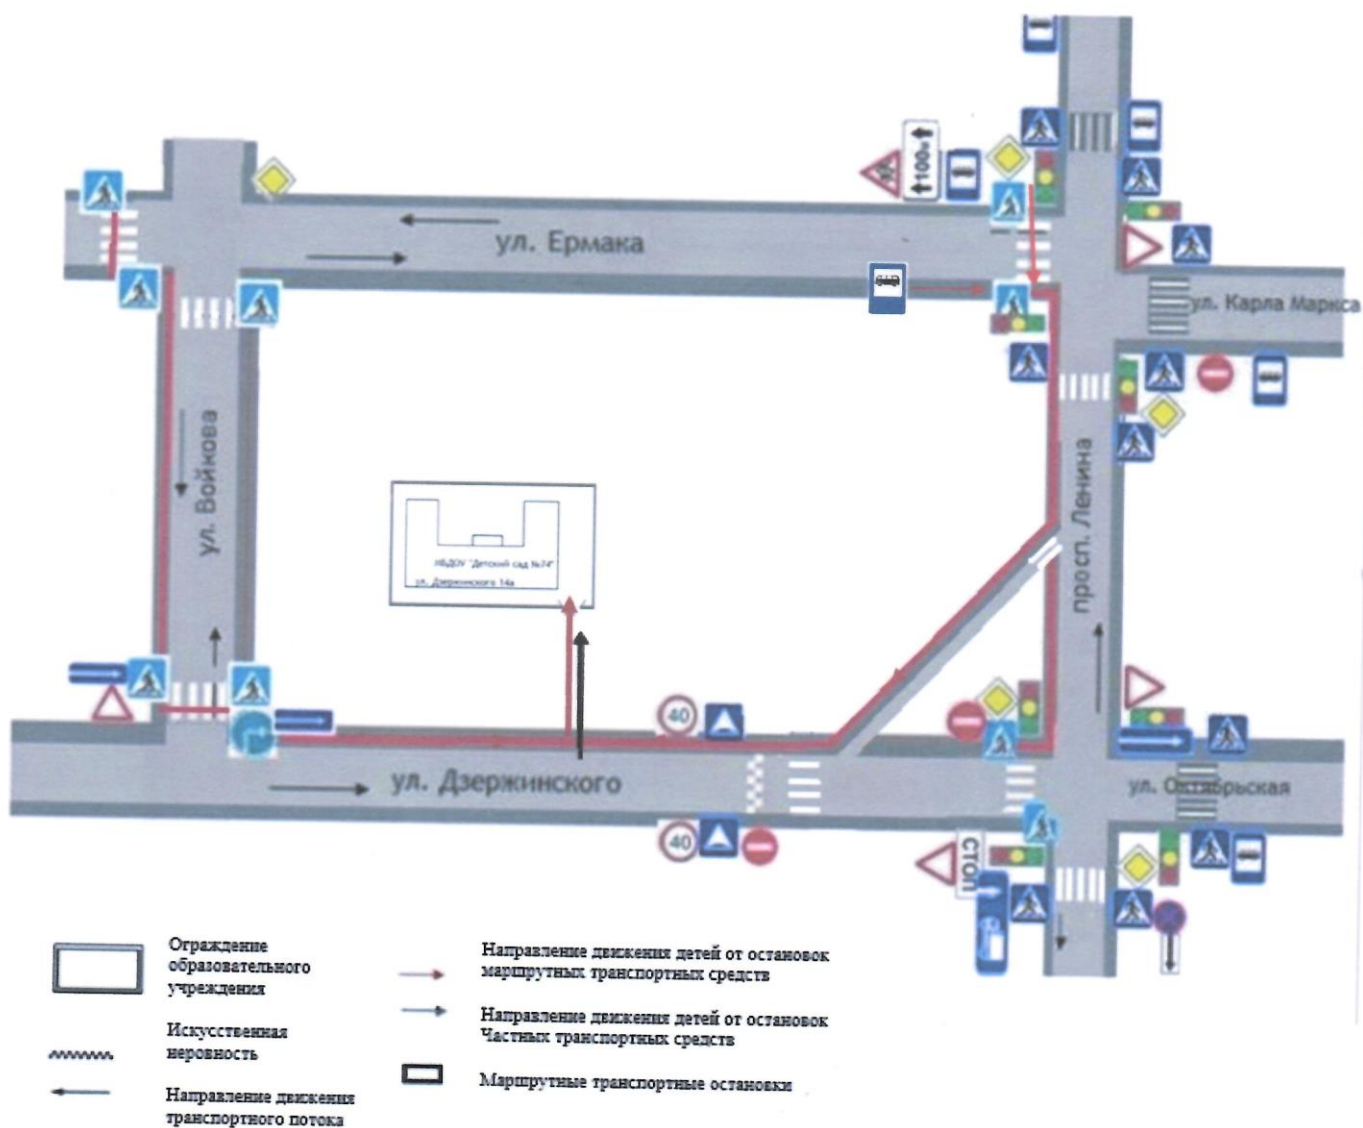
ул. Ермака

ул. Карла Маркса

ул. Войкова

просп. Ленина

МБДОУ "Детский сад №74"
ул. Дзержинского 14а

ул. Дзержинского

ул. Октябрьская

1000м

40

40

СТОП

Ограждение образовательного учреждения

Искусственая неровность

Направление движения транспортного потока

Направление движения детей от остановок маршрутных транспортных средств

Направление движения детей от остановок Частных транспортных средств

Маршрутные транспортные остановки